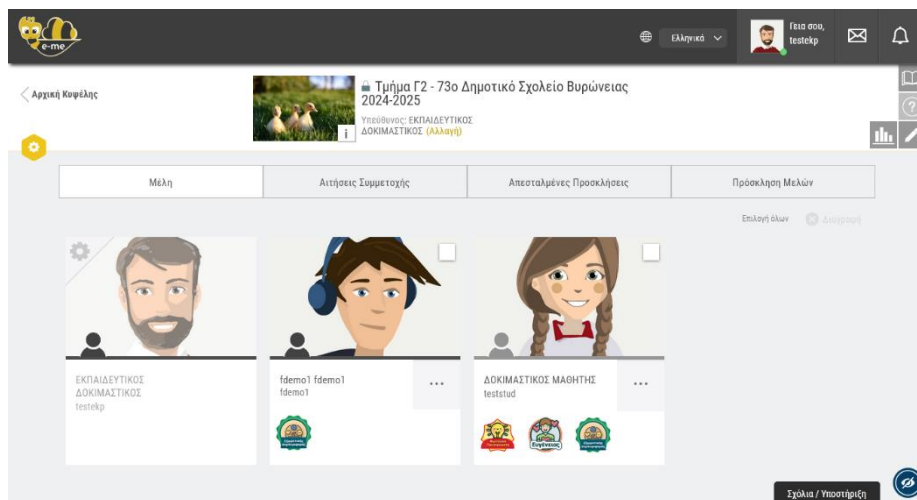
e-me

Ελληνικά

Γεια σου, testekp

Αρχική Κυψέλης

Τμήμα Γ2 - 73ο Δημοτικό Σχολείο Βυρώνειας 2024-2025

Υπεύθυνος: ΕΚΠΑΙΔΕΥΤΙΚΟΣ ΔΟΚΙΜΑΣΤΙΚΟΣ (Αλλαγή)

i

| Μέλη | Αιτήσεις Συμμετοχής | Απεσταλμένες Προσκλήσεις | Πρόσκληση Μελών |
|---|---|---|---|

Επιλογή όλων Διαγραφή

ΕΚΠΑΙΔΕΥΤΙΚΟΣ ΔΟΚΙΜΑΣΤΙΚΟΣ
testekp

fdemo1 fdemo1
fdemo1
...

ΔΟΚΙΜΑΣΤΙΚΟΣ ΜΑΘΗΤΗΣ
teststud
...

Ευγένειας

Σχόλια / Υποστήριξη